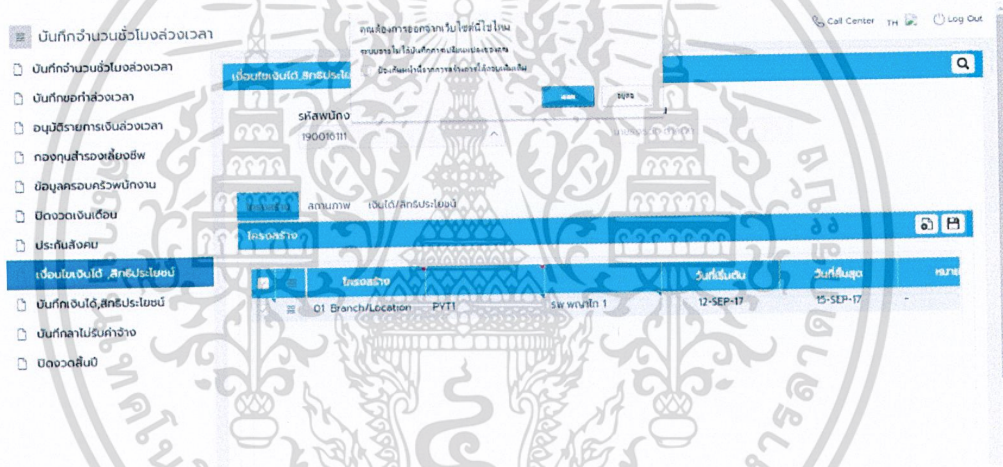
บันทึกจำนวนชั่วโมงล่วงเวลา

บันทึกจำนวนชั่วโมงล่วงเวลา
บันทึกขอทำล่วงเวลา
อนุมัติรายการเงินล่วงเวลา
กองทุนสำรองเลี้ยงชีพ
ข้อมูลครอบครัวพนักงาน
ปิดงวดเงินเดือน
ประกันสังคม
เงื่อนไขเงินได้ ,สิทธิประโยชน์
บันทึกเงินได้,สิทธิประโยชน์
บันทึกลาไม่รับค่าจ้าง
ปิดงวดสิ้นปี

Call Center TH Log Out

คุณต้องการออกจากเว็บไซต์นี้ใช่ไหม
ระบบอาจไม่ได้บันทึกการเปลี่ยนแปลงของคุณ
ป้องกันไม่ให้หน้านี้สร้างกล่องโต้ตอบเพิ่มเติม
ออก อยู่ต่อ

เงื่อนไขเงินได้ ,สิทธิประโยชน์

รหัสพนักง
190010111

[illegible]

โครงสร้าง สถานภาพ เงินได้/สิทธิประโยชน์

โครงสร้าง

| | | โครงสร้าง | | | วันที่เริ่มต้น | วันที่สิ้นสุด | หมาย |
|---|---|---|---|---|---|---|---|
| | | 01 Branch/Location | PYT1 | รพ.พญาไท 1 | 12-SEP-17 | 15-SEP-17 | - |